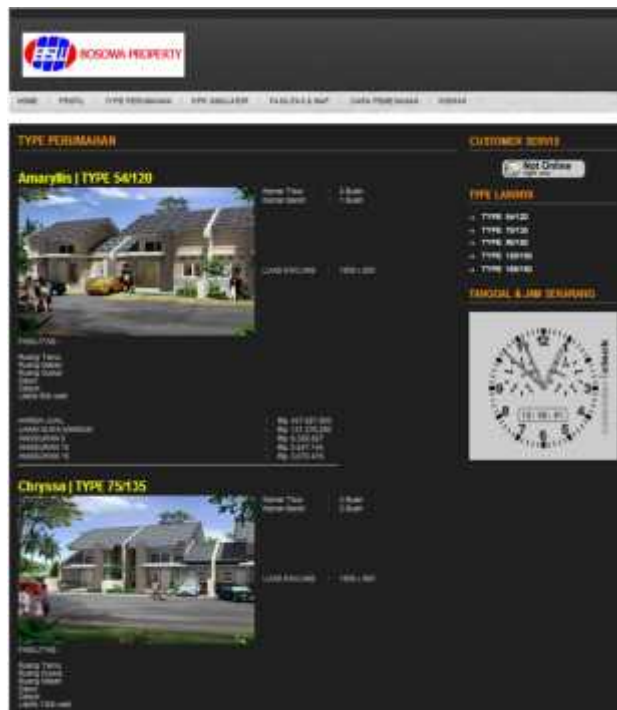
BOSOWA PROPERTY

HOME PROFIL TYPE PERUMAHAN KPR SIMULATOR FASILITAS & MAP CARA PEMESANAN KONTAK

TYPE PERUMAHAN

Amaryllis | TYPE 54/120

Kamar Tidur 2 Buah
Kamar Mandi 1 Buah

LUAS BANGUNAN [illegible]

FASILITAS:

Ruang Tamu
Ruang Makan
Ruang Keluarga
Dapur
Carport
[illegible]

HARGA JUAL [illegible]
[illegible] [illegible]
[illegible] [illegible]
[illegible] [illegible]
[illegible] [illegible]

Chryssa | TYPE 75/135

Kamar Tidur 3 Buah
Kamar Mandi 2 Buah

LUAS BANGUNAN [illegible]

FASILITAS:

Ruang Tamu
Ruang Keluarga
Ruang Makan
Dapur
Carport
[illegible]

CUSTOMER SERVICE

Not Online

TYPE LAINNYA

TYPE 54/120
TYPE 75/135
TYPE 90/150
TYPE 120/150
TYPE 150/180

TANGGAL & JAM SEKARANG

clock